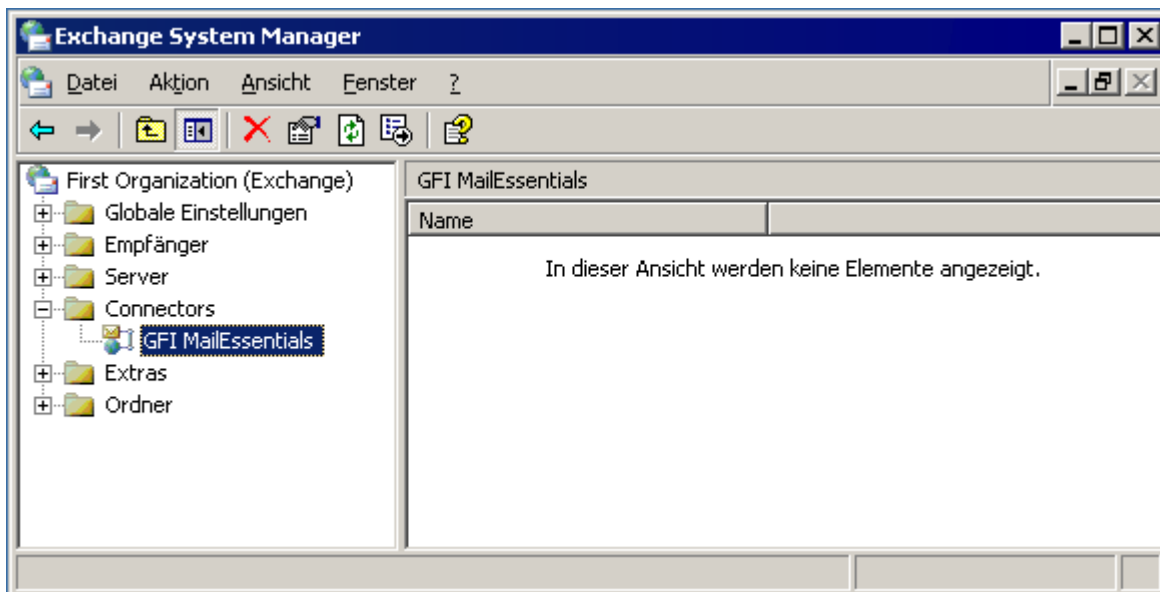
Exchange System Manager

Datei Aktion Ansicht Fenster ?

First Organization (Exchange)
Globale Einstellungen
Empfänger
Server
Connectors
GFI MailEssentials
Extras
Ordner

GFI MailEssentials

Name

In dieser Ansicht werden keine Elemente angezeigt.